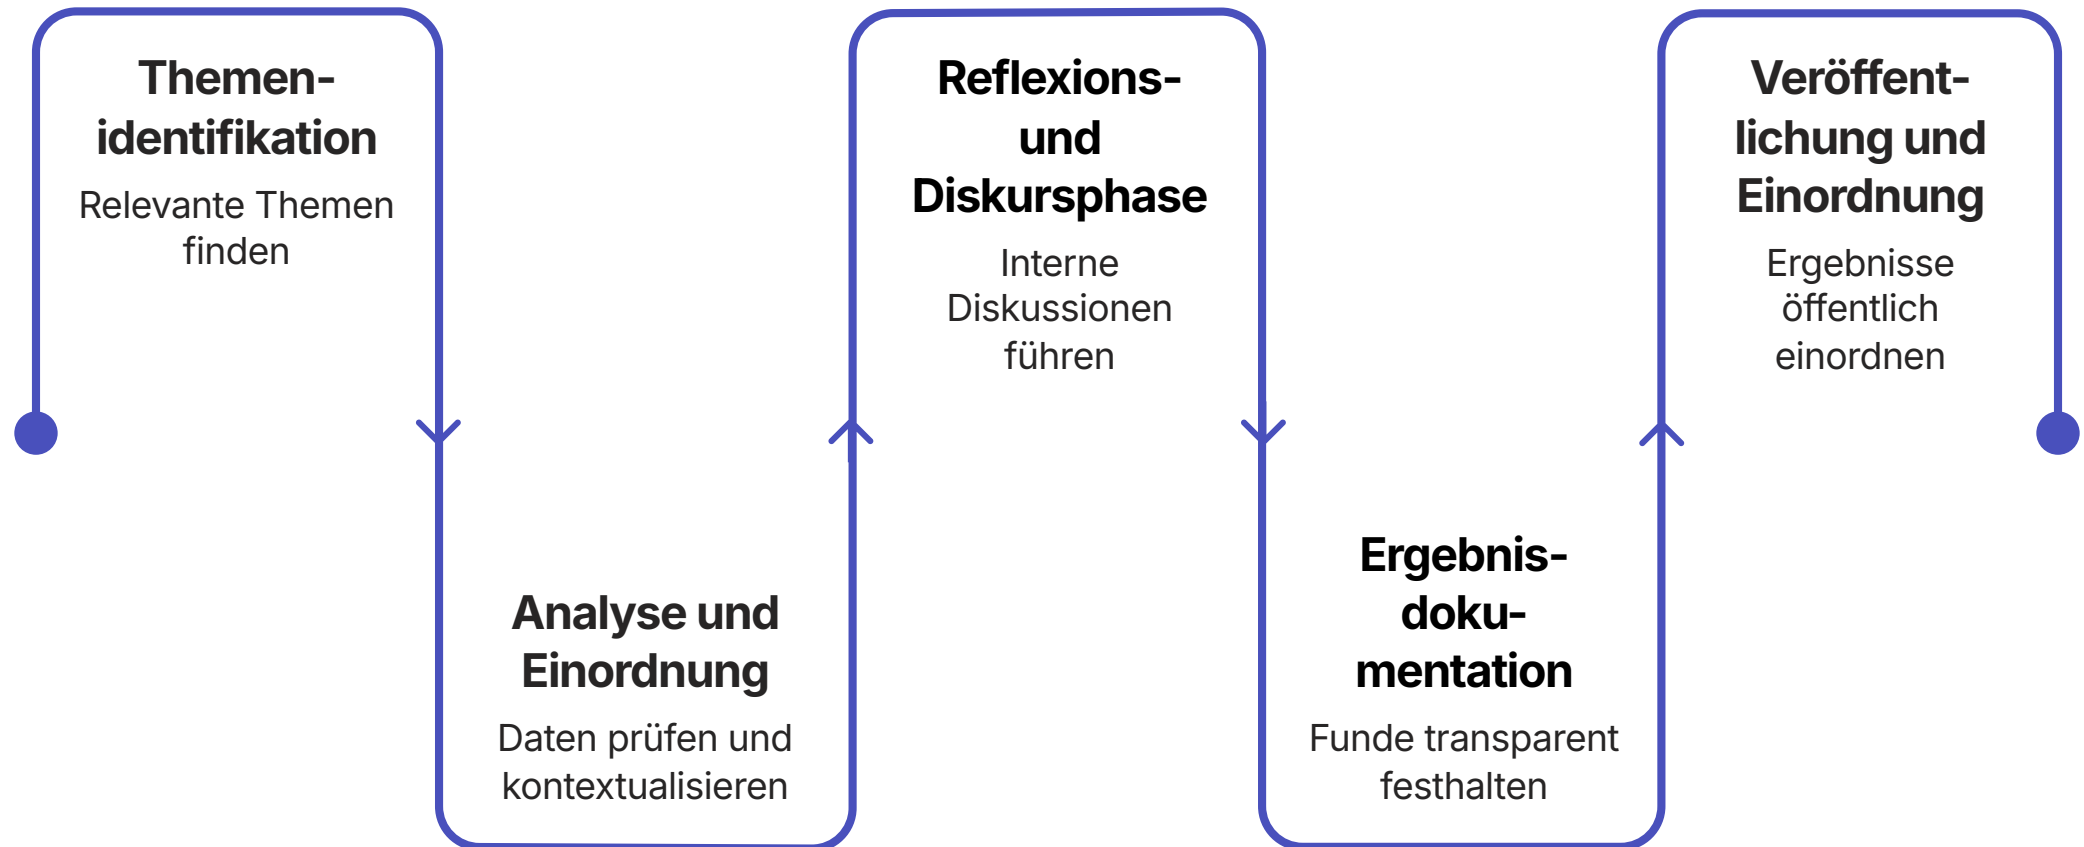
Themenidentifikation
Relevante Themen finden

Analyse und Einordnung
Daten prüfen und kontextualisieren

Reflexions- und Diskursphase
Interne Diskussionen führen

Ergebnisdokumentation
Funde transparent festhalten

Veröffentlichung und Einordnung
Ergebnisse öffentlich einordnen